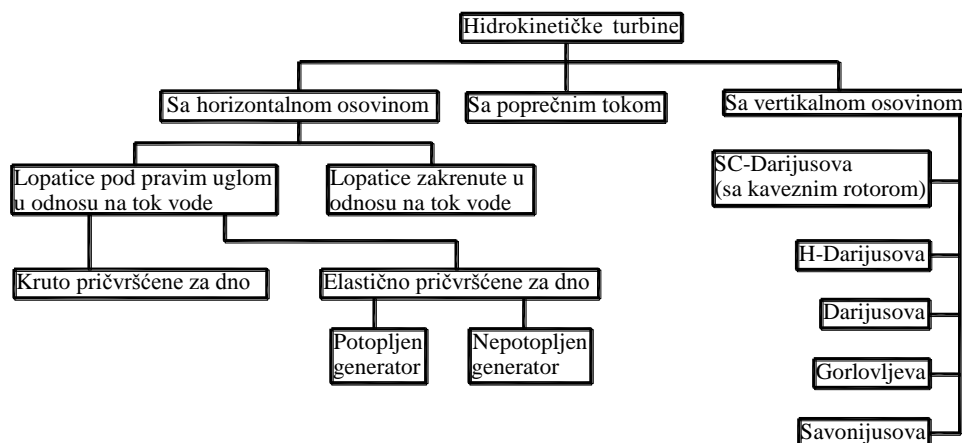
Hidrokinetičke turbine

Sa horizontalnom osovinom

Sa poprečnim tokom

Sa vertikalnom osovinom

Lopatice pod pravim uglom u odnosu na tok vode

Lopatice zakrenute u odnosu na tok vode

SC-Darijusova (sa kaveznim rotorom)

Kruto pričvršćene za dno

Elastično pričvršćene za dno

H-Darijusova

Potopljen generator

Nepotopljen generator

Darijusova

Gorlovljeva

Savonijusova